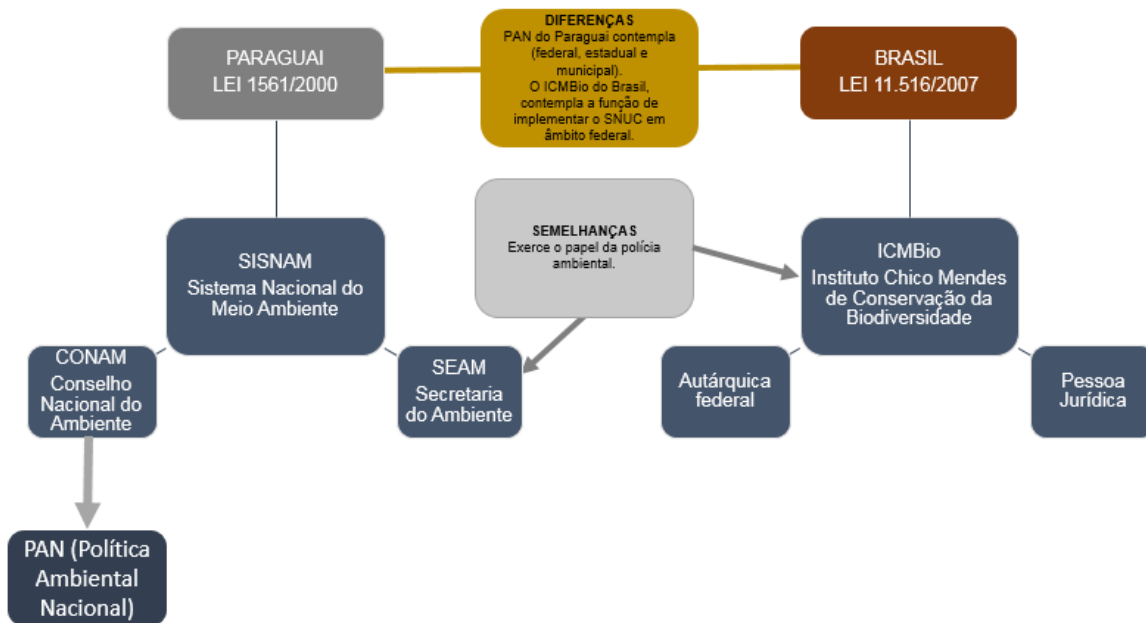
PARAGUAI
LEI 1561/2000

DIFERENÇAS
PAN do Paraguai contempla (federal, estadual e municipal).
O ICMBio do Brasil, contempla a função de implementar o SNUC em âmbito federal.

BRASIL
LEI 11.516/2007

SISNAM
Sistema Nacional do Meio Ambiente

SEMELHANÇAS
Exerce o papel da polícia ambiental.

ICMBio
Instituto Chico Mendes de Conservação da Biodiversidade

CONAM
Conselho Nacional do Ambiente

SEAM
Secretaria do Ambiente

Autárquica federal

Pessoa Jurídica

PAN (Política Ambiental Nacional)